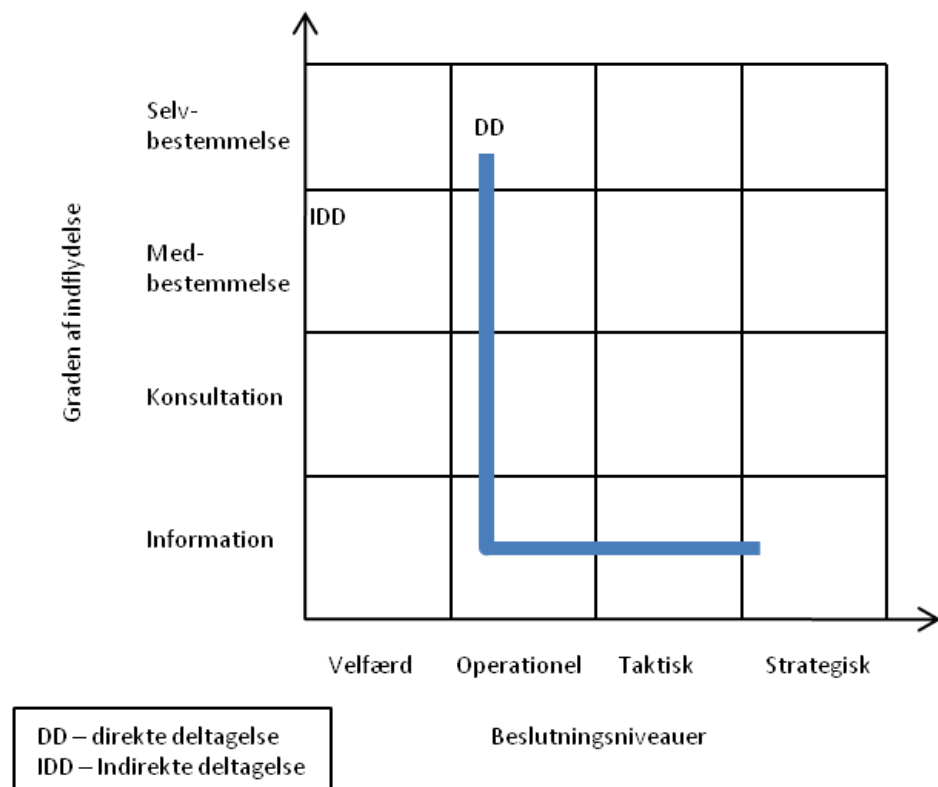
Graden af indflydelse

Selv-bestemmelse

DD

IDD

Med-bestemmelse

Konsultation

Information

Velfærd

Operationel

Taktisk

Strategisk

Beslutningsniveauer

DD – direkte deltagelse
IDD – Indirekte deltagelse